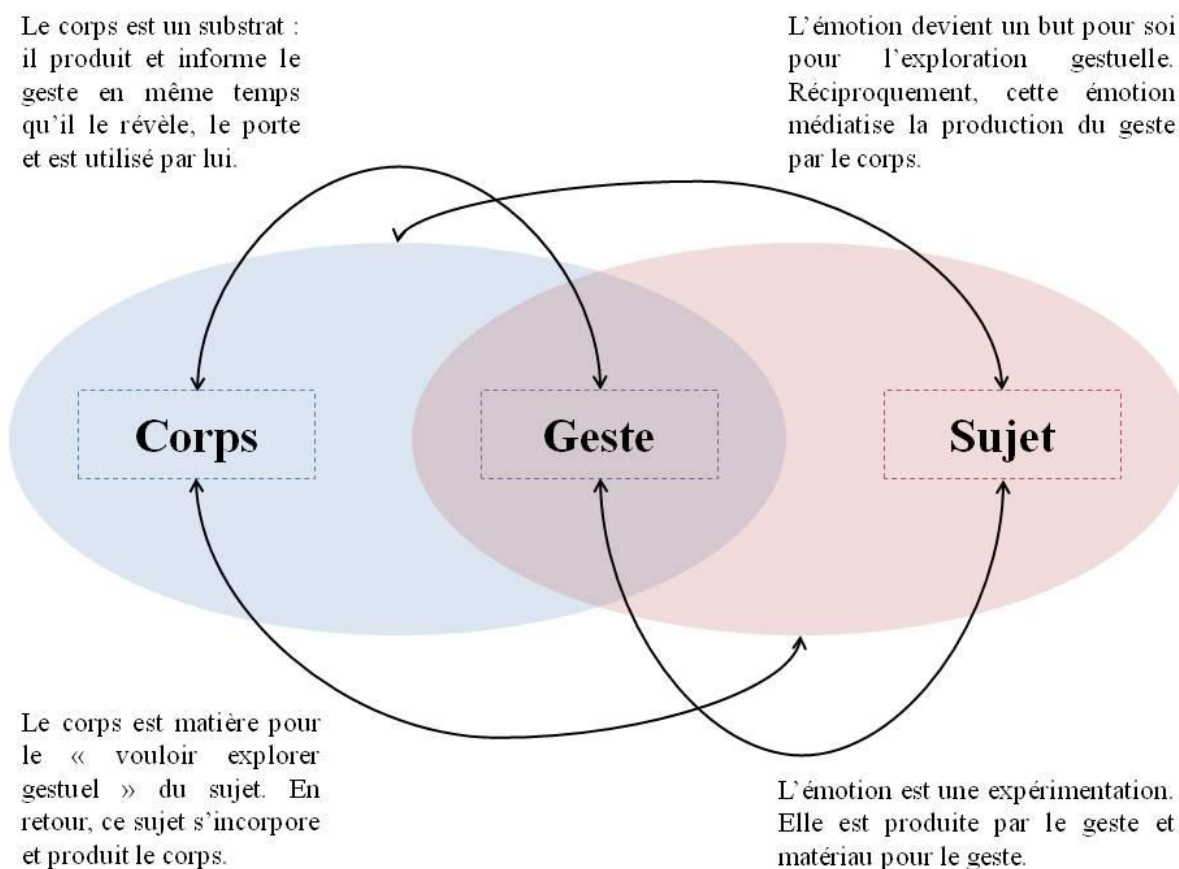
Le corps est un substrat : il produit et informe le geste en même temps qu'il le révèle, le porte et est utilisé par lui.

L'émotion devient un but pour soi pour l'exploration gestuelle. Réciproquement, cette émotion médiatise la production du geste par le corps.

Corps

Geste

Sujet

Le corps est matière pour le « vouloir explorer gestuel » du sujet. En retour, ce sujet s'incorpore et produit le corps.

L'émotion est une expérimentation. Elle est produite par le geste et matériau pour le geste.